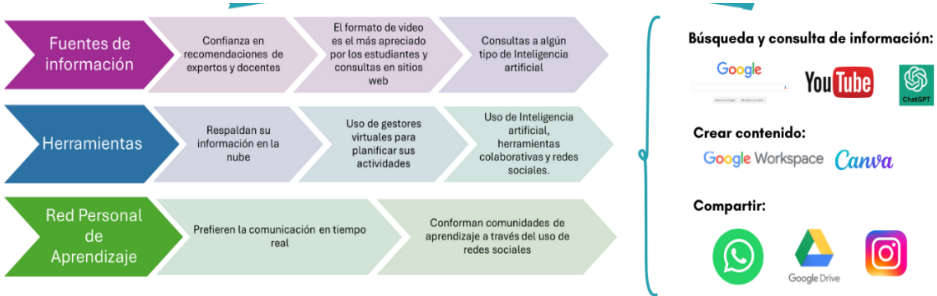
Fuentes de información

Confianza en recomendaciones de expertos y docentes

El formato de video es el más apreciado por los estudiantes y consultas en sitios web

Consultas a algún tipo de Inteligencia artificial

Herramientas

Respaldan su información en la nube

Uso de gestores virtuales para planificar sus actividades

Uso de Inteligencia artificial, herramientas colaborativas y redes sociales.

Red Personal de Aprendizaje

Prefieren la comunicación en tiempo real

Conforman comunidades de aprendizaje a través del uso de redes sociales

Búsqueda y consulta de información:

Google

YouTube

ChatGPT

Crear contenido:

Google Workspace

Canva

Compartir:

Google Drive